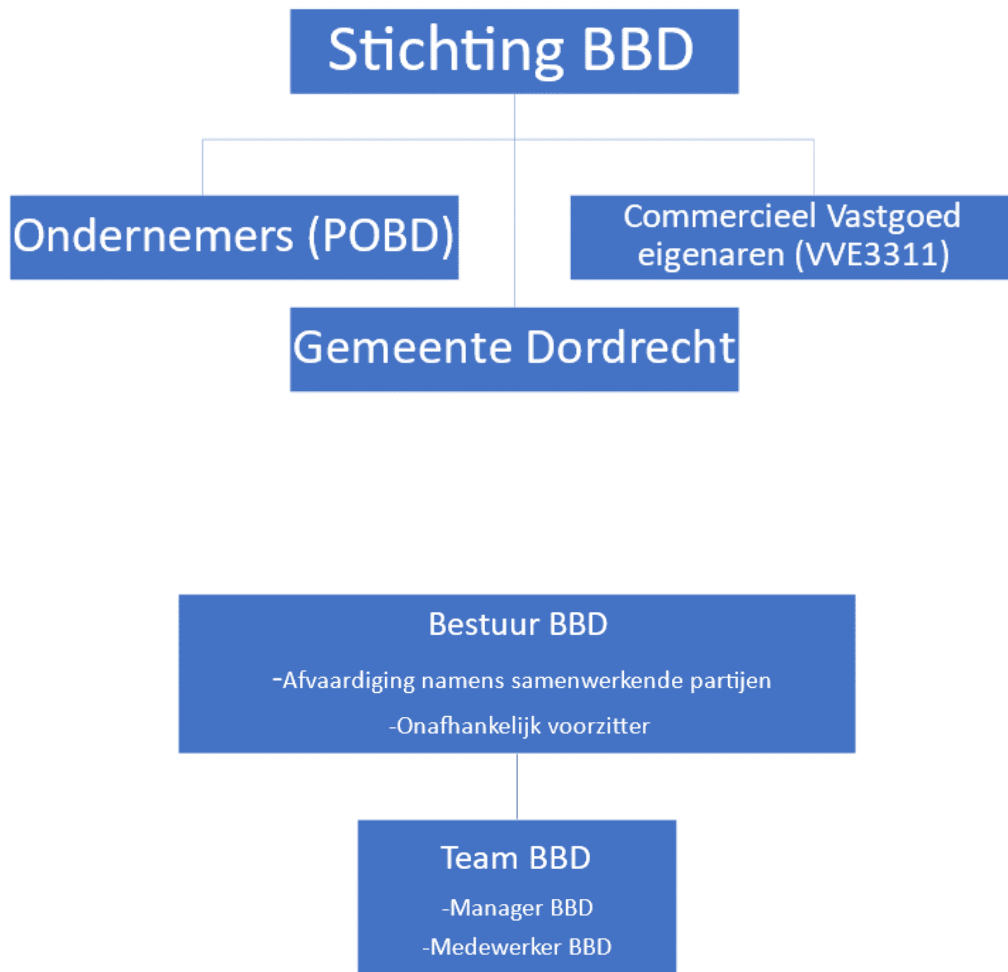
Stichting BBD

Ondernemers (POBD)

Commercieel Vastgoed eigenaren (VVE3311)

Gemeente Dordrecht

Bestuur BBD

-Afvaardiging namens samenwerkende partijen

-Onafhankelijk voorzitter

Team BBD

-Manager BBD

-Medewerker BBD